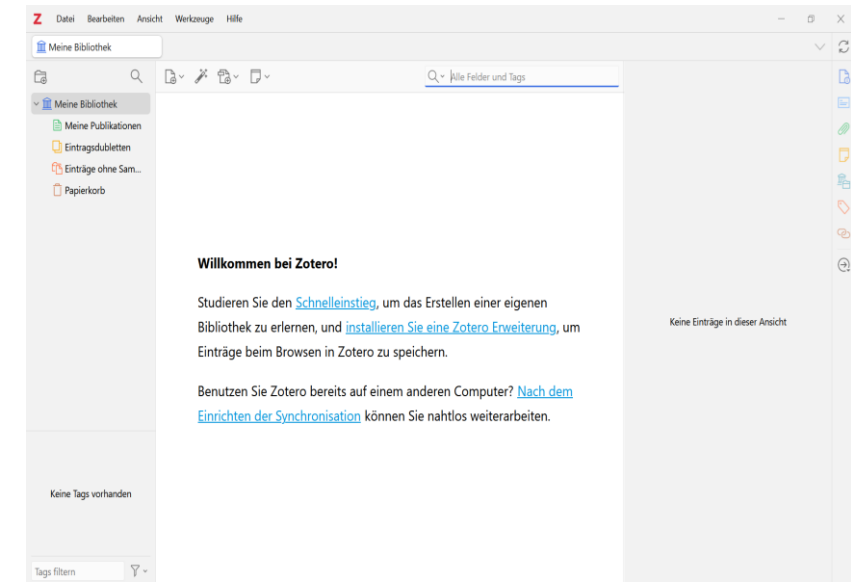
Z Datei Bearbeiten Ansicht Werkzeuge Hilfe

Meine Bibliothek

Alle Felder und Tags

Meine Bibliothek
Meine Publikationen
Eintragsdubletten
Einträge ohne Sam...
Papierkorb

Willkommen bei Zotero!

Studieren Sie den Schnelleinstieg, um das Erstellen einer eigenen Bibliothek zu erlernen, und installieren Sie eine Zotero Erweiterung, um Einträge beim Browsen in Zotero zu speichern.

Benutzen Sie Zotero bereits auf einem anderen Computer? Nach dem Einrichten der Synchronisation können Sie nahtlos weiterarbeiten.

Keine Einträge in dieser Ansicht

Keine Tags vorhanden

Tags filtern